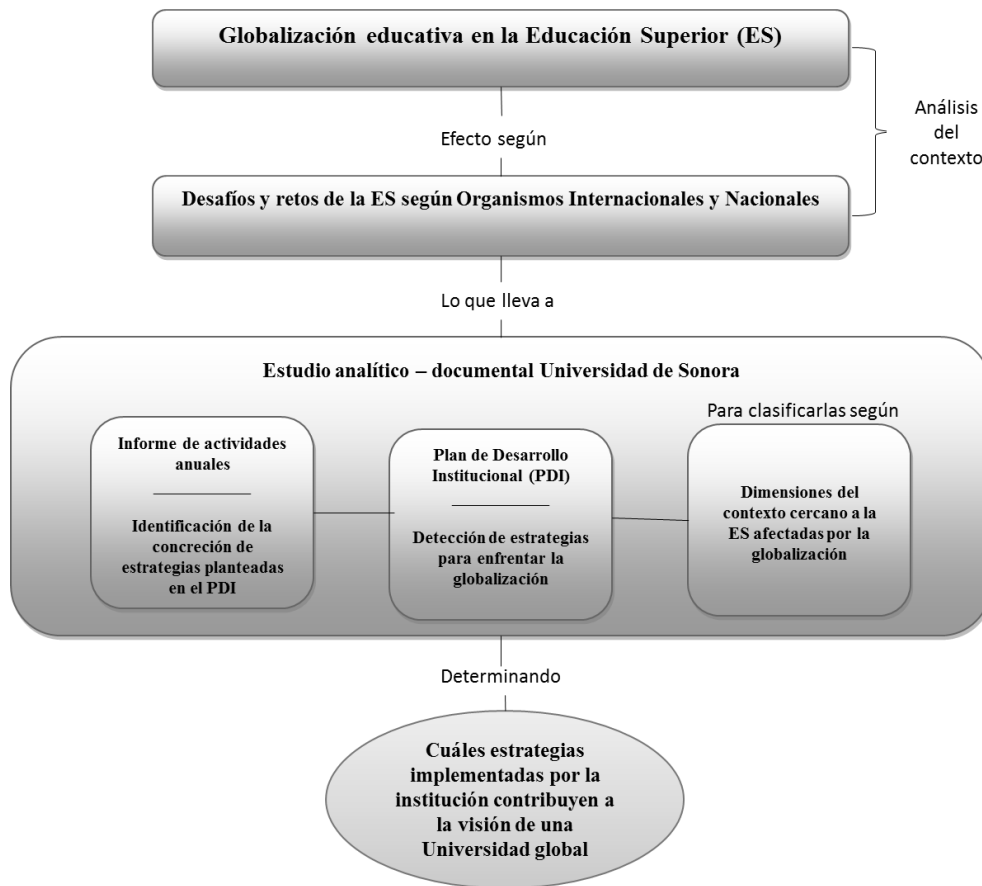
Globalización educativa en la Educación Superior (ES)

Efecto según

Desafíos y retos de la ES según Organismos Internacionales y Nacionales

Análisis del contexto

Lo que lleva a

Estudio analítico – documental Universidad de Sonora

Para clasificarlas según

Informe de actividades anuales

Identificación de la concreción de estrategias planteadas en el PDI

Plan de Desarrollo Institucional (PDI)

Detección de estrategias para enfrentar la globalización

Dimensiones del contexto cercano a la ES afectadas por la globalización

Determinando

Cuáles estrategias implementadas por la institución contribuyen a la visión de una Universidad global